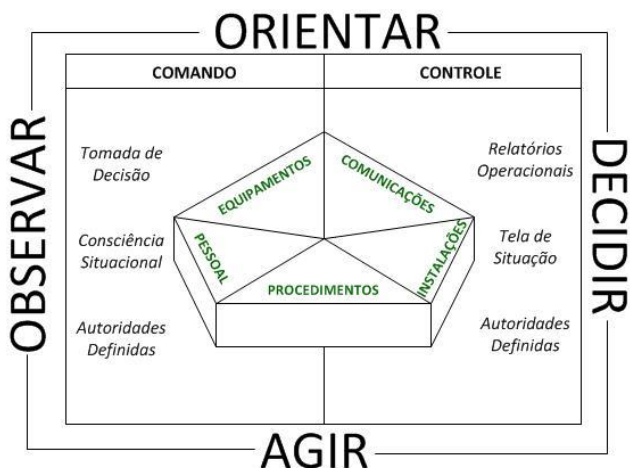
ORIENTAR

OBSERVAR

DECIDIR

AGIR

COMANDO

CONTROLE

Tomada de Decisão

Consciência Situacional

Autoridades Definidas

Relatórios Operacionais

Tela de Situação

Autoridades Definidas

EQUIPAMENTOS

COMUNICAÇÕES

PESSOAL

INSTALAÇÕES

PROCEDIMENTOS